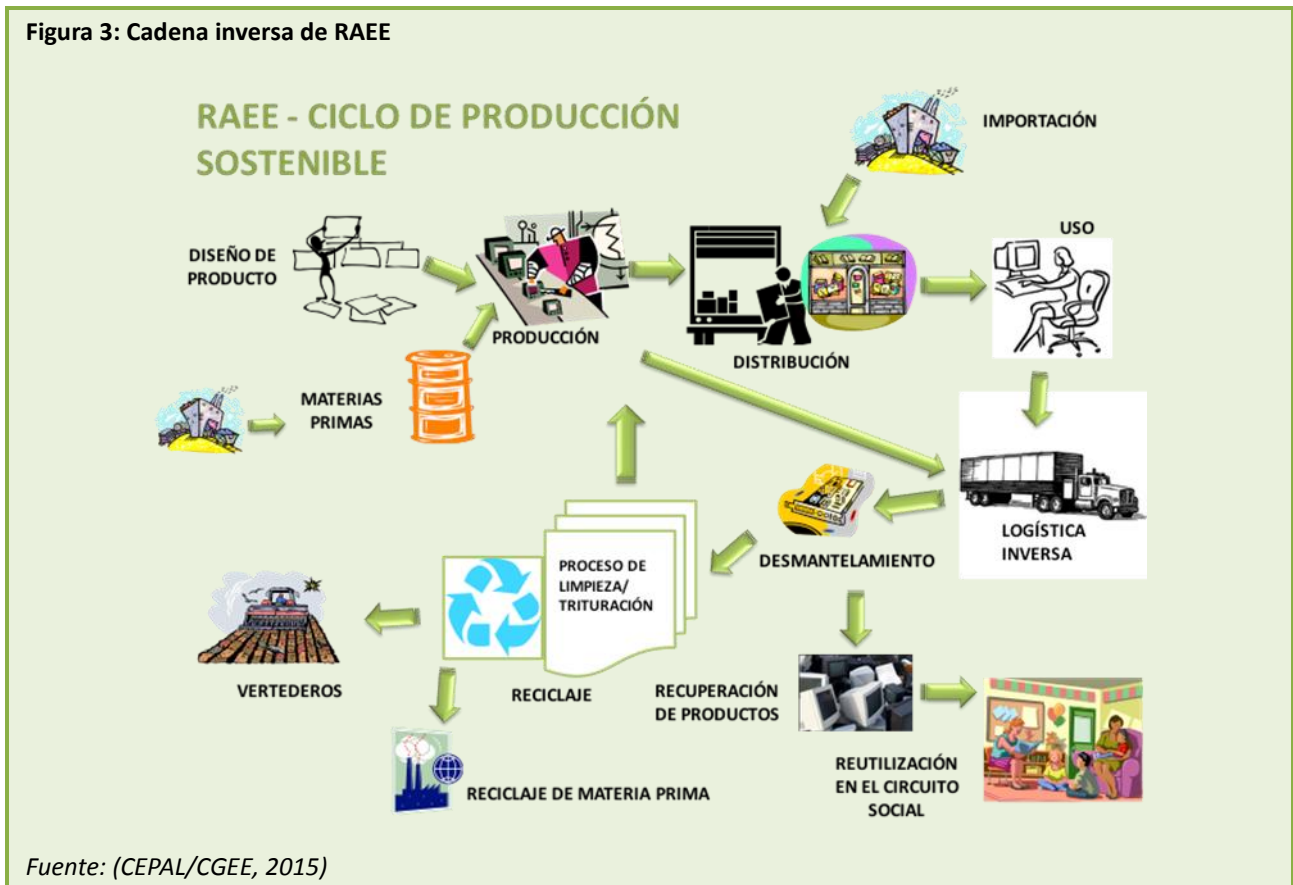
Figura 3: Cadena inversa de RAEE

RAEE - CICLO DE PRODUCCIÓN SOSTENIBLE

IMPORTACIÓN

DISEÑO DE PRODUCTO

PRODUCCIÓN

DISTRIBUCIÓN

USO

MATERIAS PRIMAS

LOGÍSTICA INVERSA

DESMANTELAMIENTO

PROCESO DE LIMPIEZA/ TRITURACIÓN

VERTEDEROS

RECICLAJE

RECUPERACIÓN DE PRODUCTOS

REUTILIZACIÓN EN EL CIRCUITO SOCIAL

RECICLAJE DE MATERIA PRIMA

Fuente: (CEPAL/CGEE, 2015)